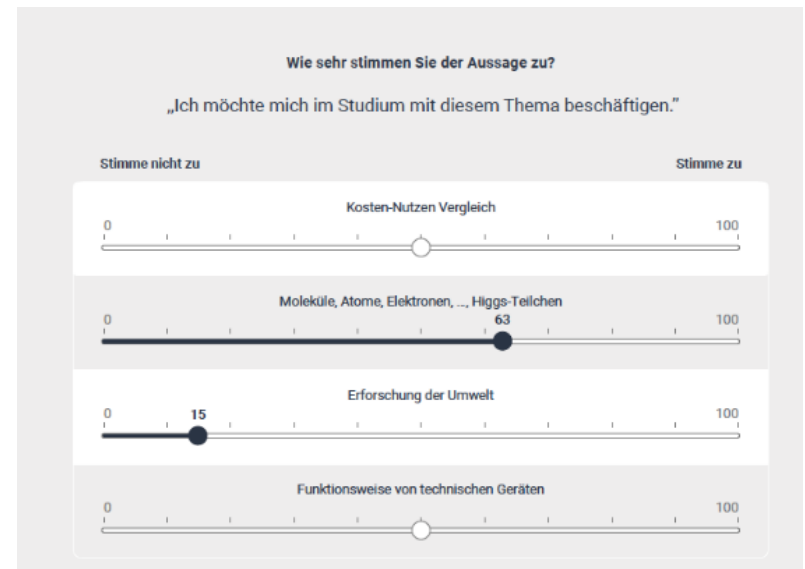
Wie sehr stimmen Sie der Aussage zu?

„Ich möchte mich im Studium mit diesem Thema beschäftigen."

Stimme nicht zu

Stimme zu

Kosten-Nutzen Vergleich

0

100

Moleküle, Atome, Elektronen, ..., Higgs-Teilchen

0

63

100

Erforschung der Umwelt

0

15

100

Funktionsweise von technischen Geräten

0

100